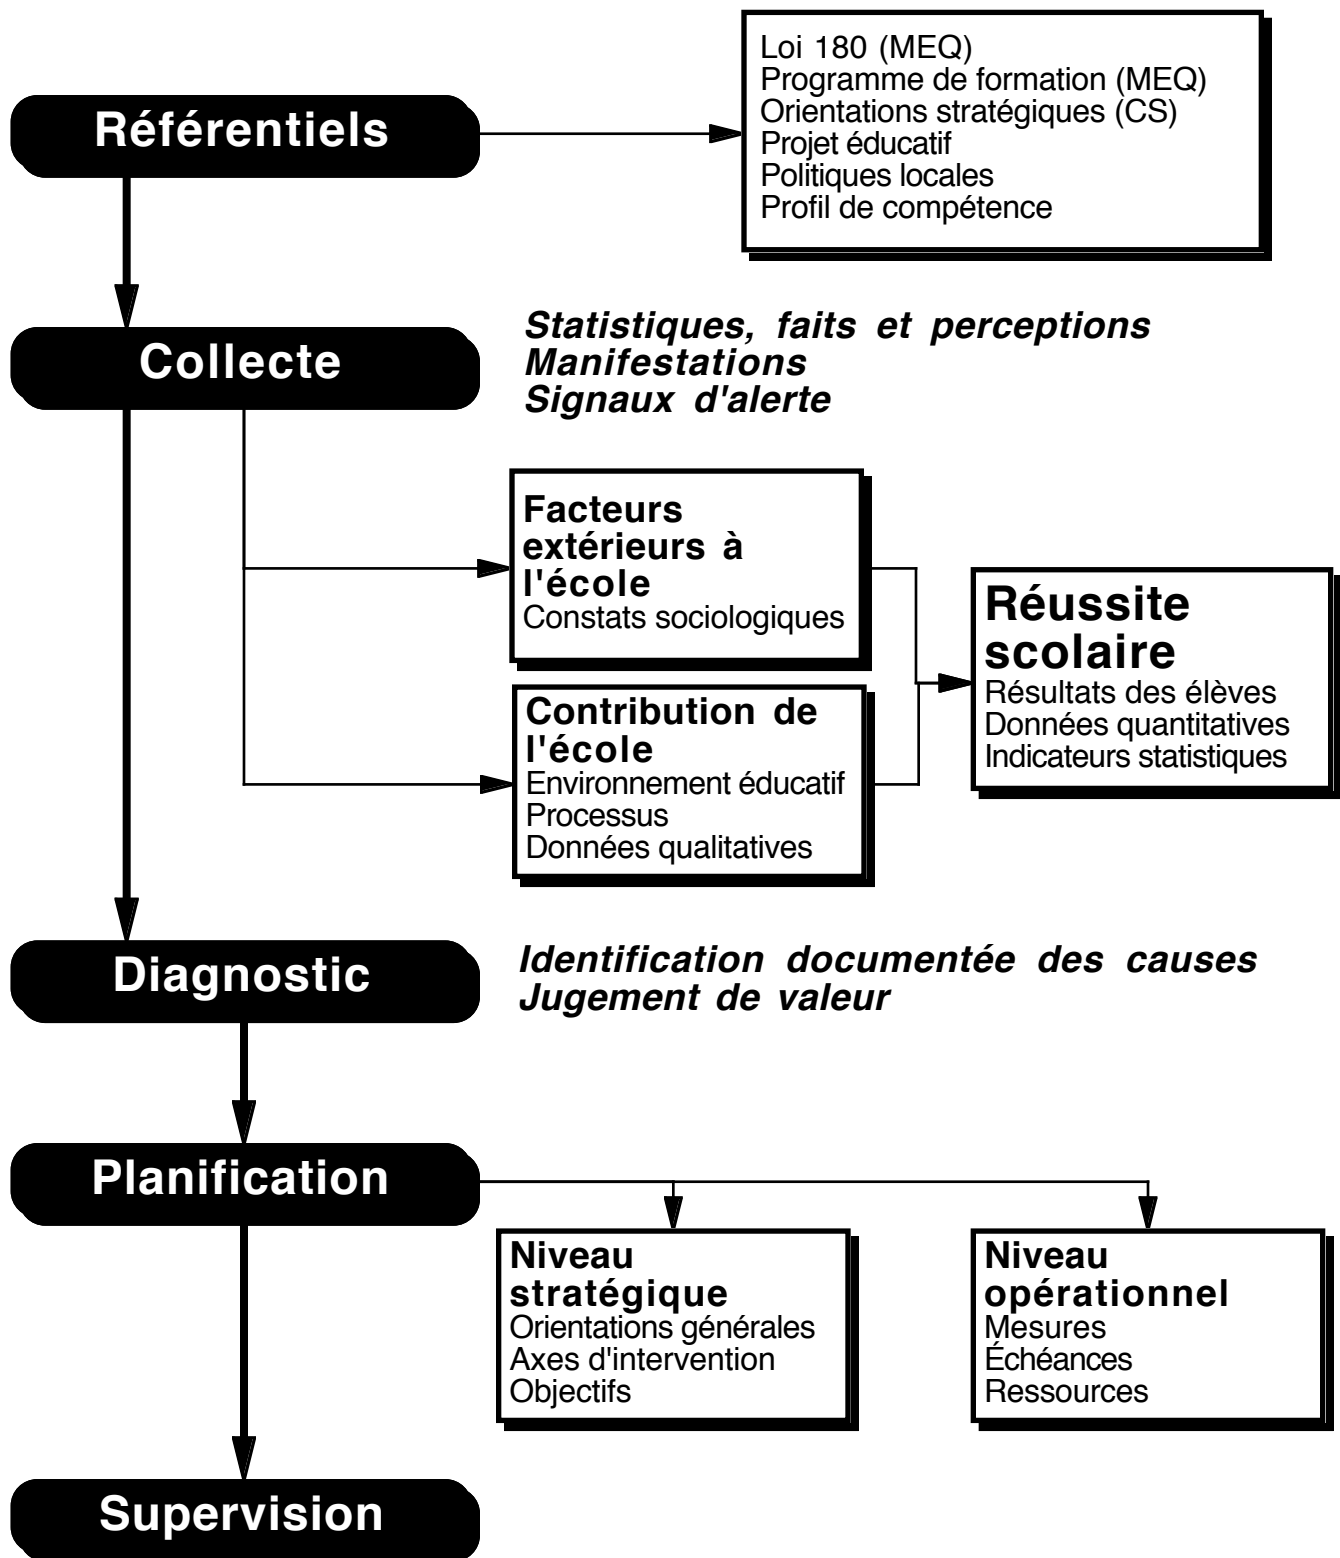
Référentiels

Loi 180 (MEQ)
Programme de formation (MEQ)
Orientations stratégiques (CS)
Projet éducatif
Politiques locales
Profil de compétence

Collecte

Statistiques, faits et perceptions
Manifestations
Signaux d'alerte

Facteurs extérieurs à l'école
Constats sociologiques

Contribution de l'école
Environnement éducatif
Processus
Données qualitatives

Réussite scolaire
Résultats des élèves
Données quantitatives
Indicateurs statistiques

Diagnostic

Identification documentée des causes
Jugement de valeur

Planification

Niveau stratégique
Orientations générales
Axes d'intervention
Objectifs

Niveau opérationnel
Mesures
Échéances
Ressources

Supervision